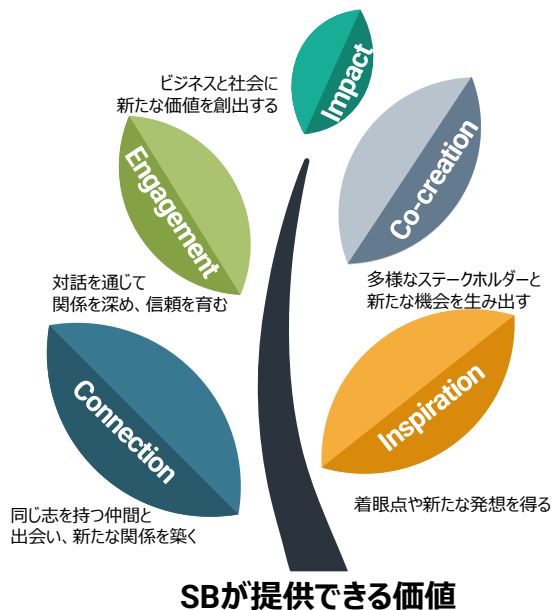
Impact

ビジネスと社会に
新たな価値を創出する

Co-creation

Engagement

対話を通じて
関係を深め、信頼を育む

多様なステークホルダーと
新たな機会を生み出す

Connection

Inspiration

着眼点や新たな発想を得る

同じ志を持つ仲間と
出会い、新たな関係を築く

SBが提供できる価値